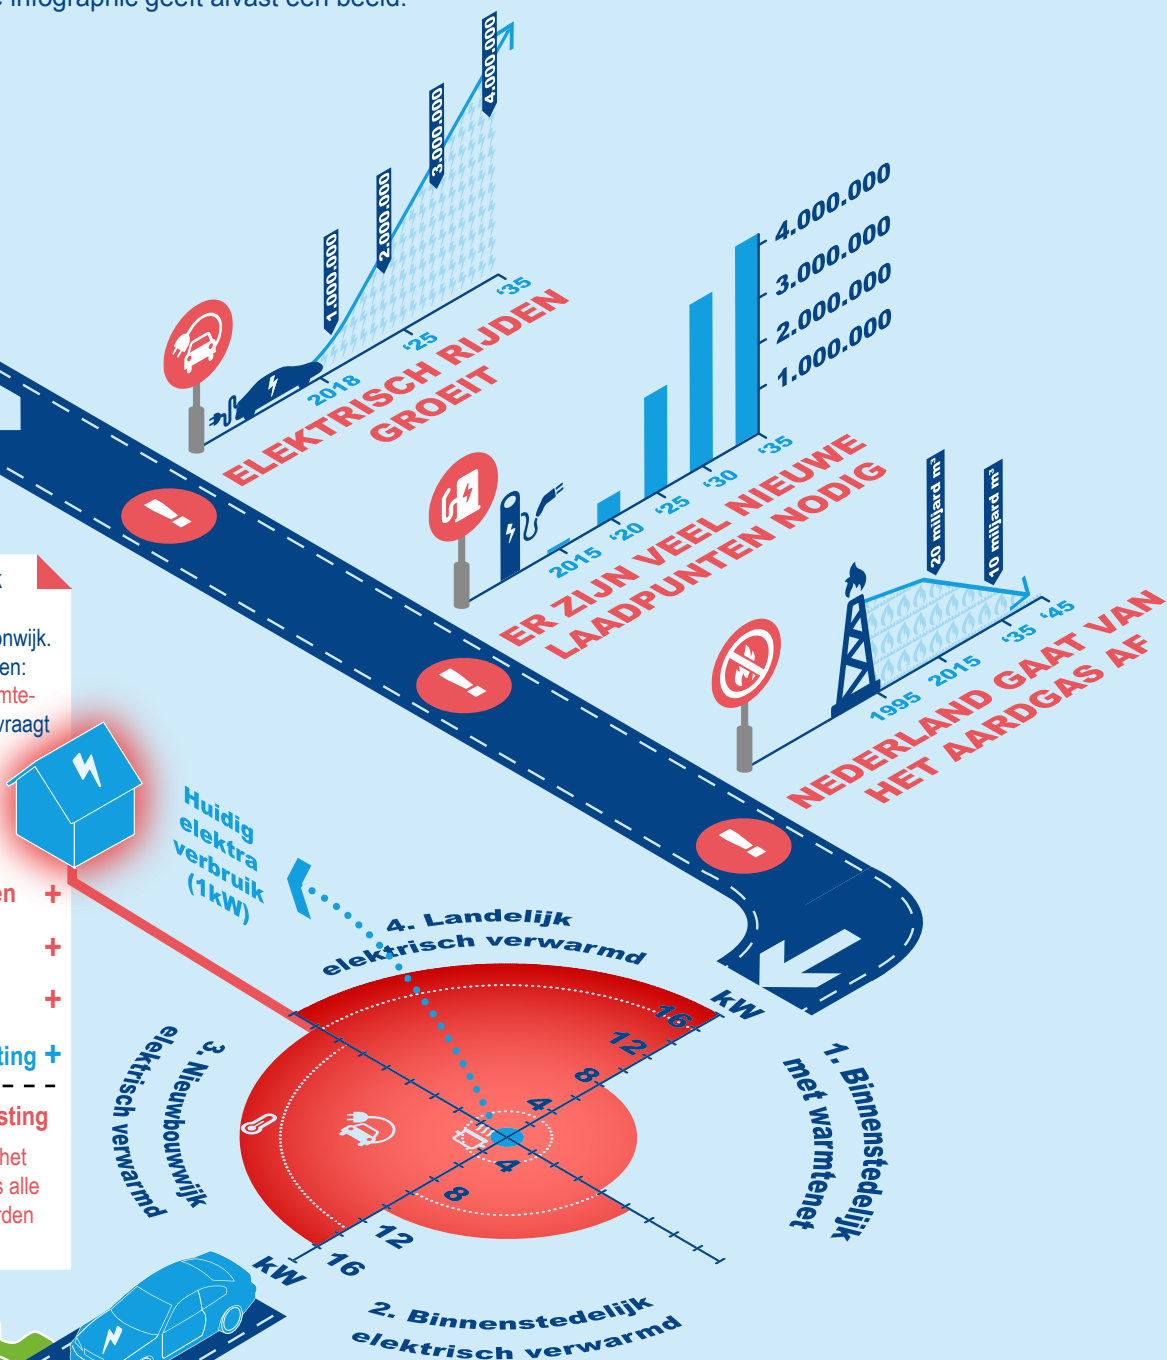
infographic geeft alvast een beeld.

4.000.000
3.000.000
2.000.000
1.000.000
2018
'25
'35
ELEKTRISCH RIJDEN GROEIT

4.000.000
3.000.000
2.000.000
1.000.000
2015
'20
'25
'30
'35
ER ZIJN VEEL NIEUWE LAADPUNTEN NODIG

20 miljard m³
10 miljard m³
1995
2015
'35
'45
NEDERLAND GAAT VAN HET AARDGAS AF

k
onwijk.
en:
mte-
vraagt

en +
+
+
ting +
sting
het
s alle
rden

Huidig elektra verbruik (1kW)

4. Landelijk elektrisch verwarmd
kW
16
12
8
4
4
8
12
16
kW
1. Binnenstedelijk met warmtenet
3. Nieuwbouwwijk elektrisch verwarmd
2. Binnenstedelijk elektrisch verwarmd